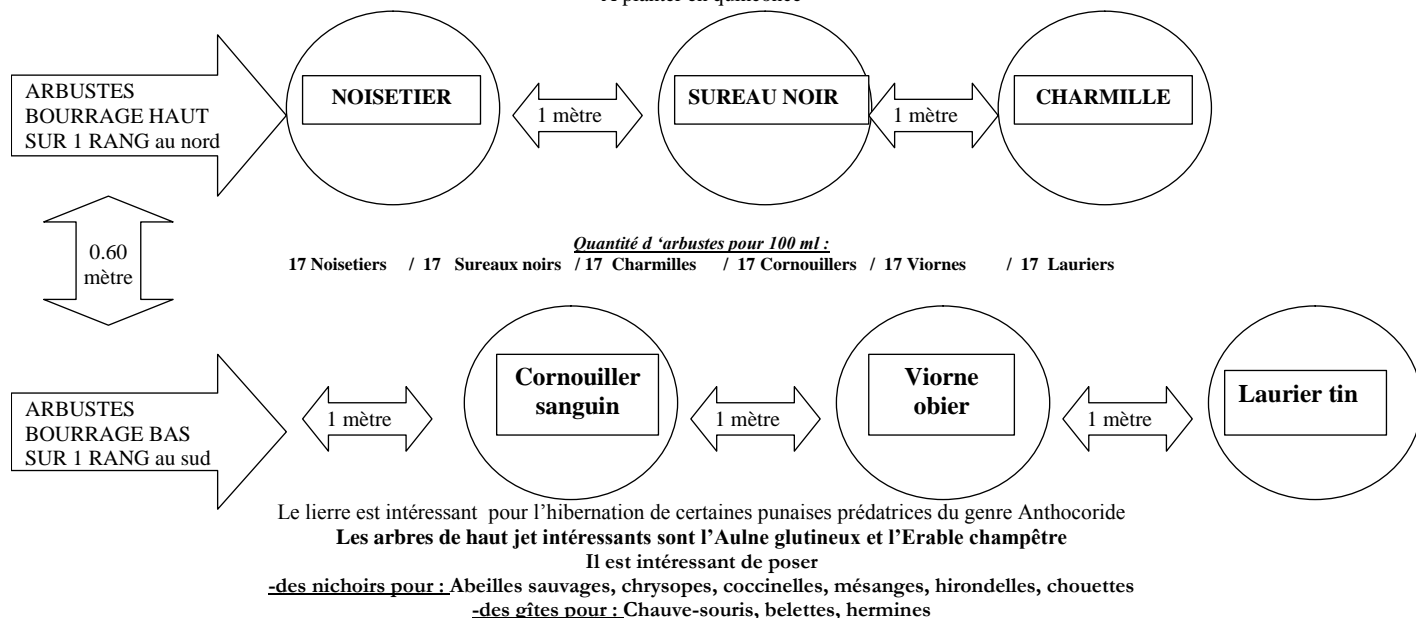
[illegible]

ARBUSTES BOURRAGE HAUT SUR 1 RANG au nord

NOISETIER

1 mètre

SUREAU NOIR

1 mètre

CHARMILLE

0.60 mètre

*Quantité d 'arbustes pour 100 ml :*
**17 Noisetiers / 17 Sureaux noirs / 17 Charmilles / 17 Cornouillers / 17 Viornes / 17 Lauriers**

ARBUSTES BOURRAGE BAS SUR 1 RANG au sud

1 mètre

Cornouiller sanguin

1 mètre

Viorne obier

1 mètre

Laurier tin

Le lierre est intéressant pour l'hibernation de certaines punaises prédatrices du genre Anthocoride
**Les arbres de haut jet intéressants sont l'Aulne glutineux et l'Erable champêtre**
**Il est intéressant de poser**
**-des nichoirs pour : Abeilles sauvages, chrysopes, coccinelles, mésanges, hirondelles, chouettes**
**-des gîtes pour : Chauve-souris, belettes, hermines**